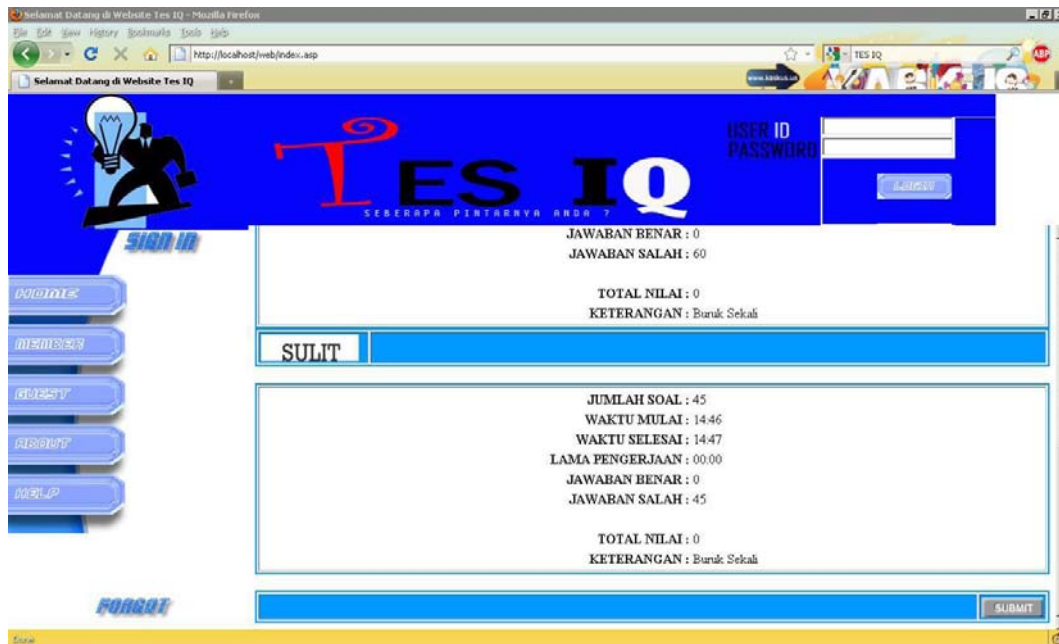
Selamat Datang di Website Tes IQ - Mozilla Firefox

File Edit View History Bookmarks Tools Help

http://localhost/web/index.asp

TES IQ

Selamat Datang di Website Tes IQ

TES IQ

SEBERAPA PINTARNYA ANDA ?

USER ID

PASSWORD

LOGIN

SIGN IN

HOME

MEMBER

GUEST

ABOUT

HELP

FORGOT

JAWABAN BENAR : 0

JAWABAN SALAH : 60

TOTAL NILAI : 0

KETERANGAN : Buruk Sekali

SULIT

JUMLAH SOAL : 45

WAKTU MULAI : 14:46

WAKTU SELESAI : 14:47

LAMA PENGERJAAN : 00:00

JAWABAN BENAR : 0

JAWABAN SALAH : 45

TOTAL NILAI : 0

KETERANGAN : Buruk Sekali

SUBMIT

Done